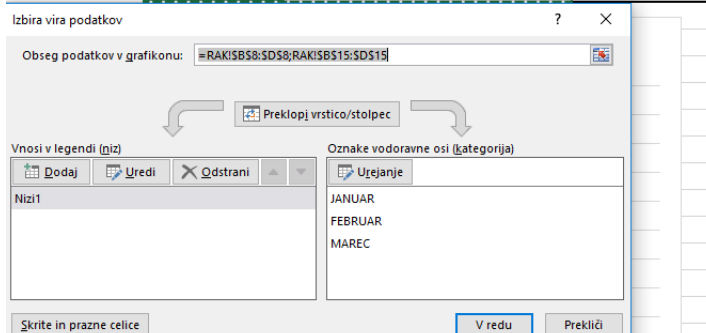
Izbira vira podatkov

?

Obseg podatkov v grafikonu: =RAK!$B$8:$D$8;RAK!$B$15:$D$15

Preklopi vrstico/stolpec

Vnosi v legendi (nizi)

Dodaj

Uredi

Odstrani

Nizi1

Oznake vodoravne osi (kategorija)

Urejanje

JANUAR

FEBRUAR

MAREC

Skrite in prazne celice

V redu

Prekliči